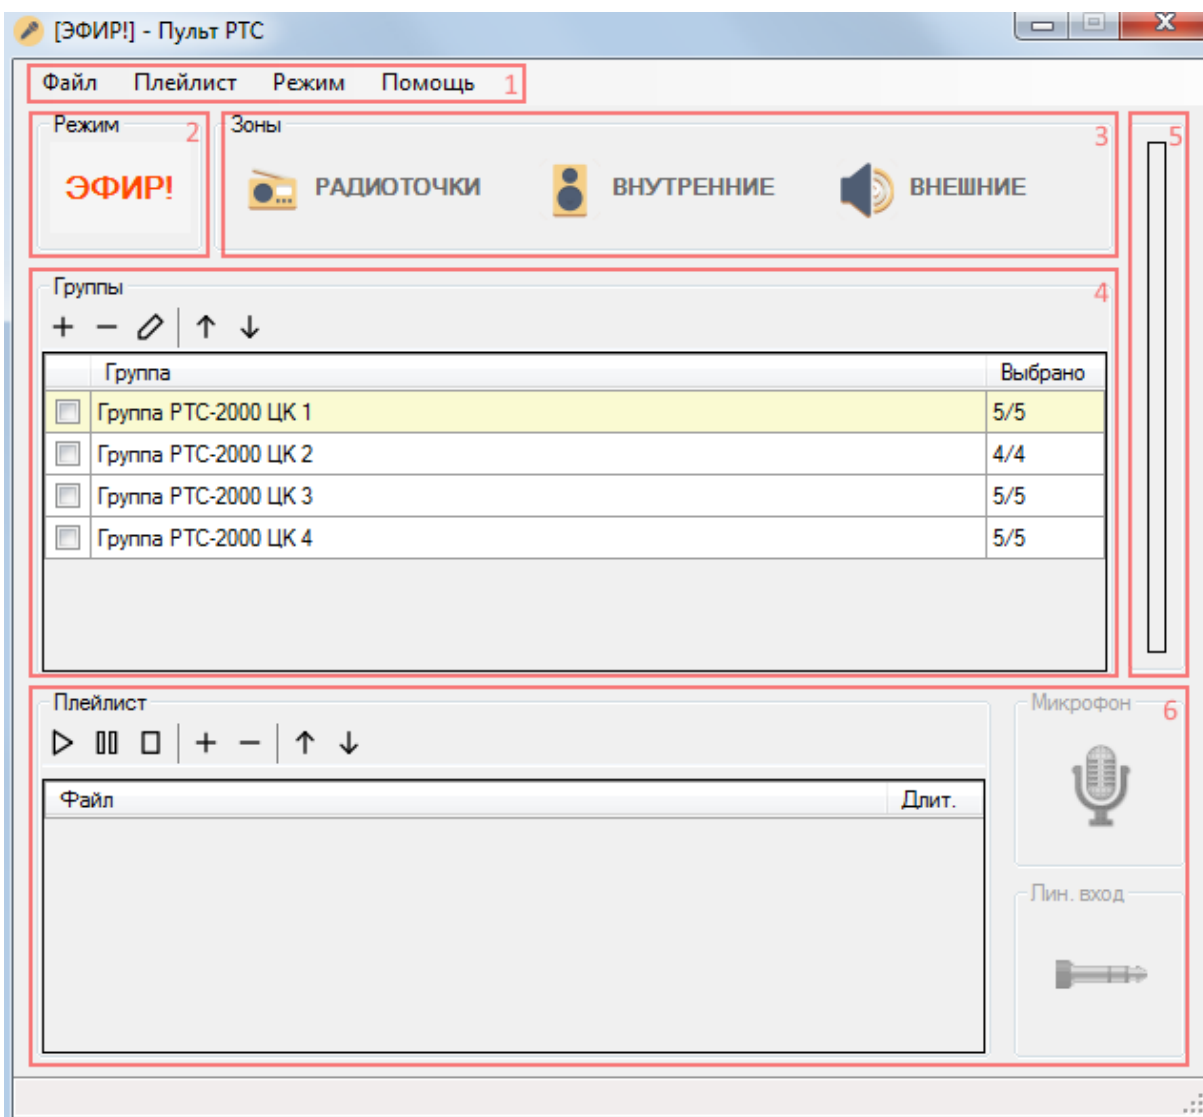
[ЭФИР!] - Пульт РТС

Файл Плейлист Режим Помощь 1

Режим 2
ЭФИР!

Зоны 3
РАДИОТОЧКИ ВНУТРЕННИЕ ВНЕШНИЕ

5

Группы 4
+ − ↑ ↓

| | Группа | Выбрано |
|---|---|---|
| | Группа РТС-2000 ЦК 1 | 5/5 |
| | Группа РТС-2000 ЦК 2 | 4/4 |
| | Группа РТС-2000 ЦК 3 | 5/5 |
| | Группа РТС-2000 ЦК 4 | 5/5 |

Плейлист
+ − ↑ ↓

| Файл | Длит. |
|---|---|

Микрофон 6

Лин. вход